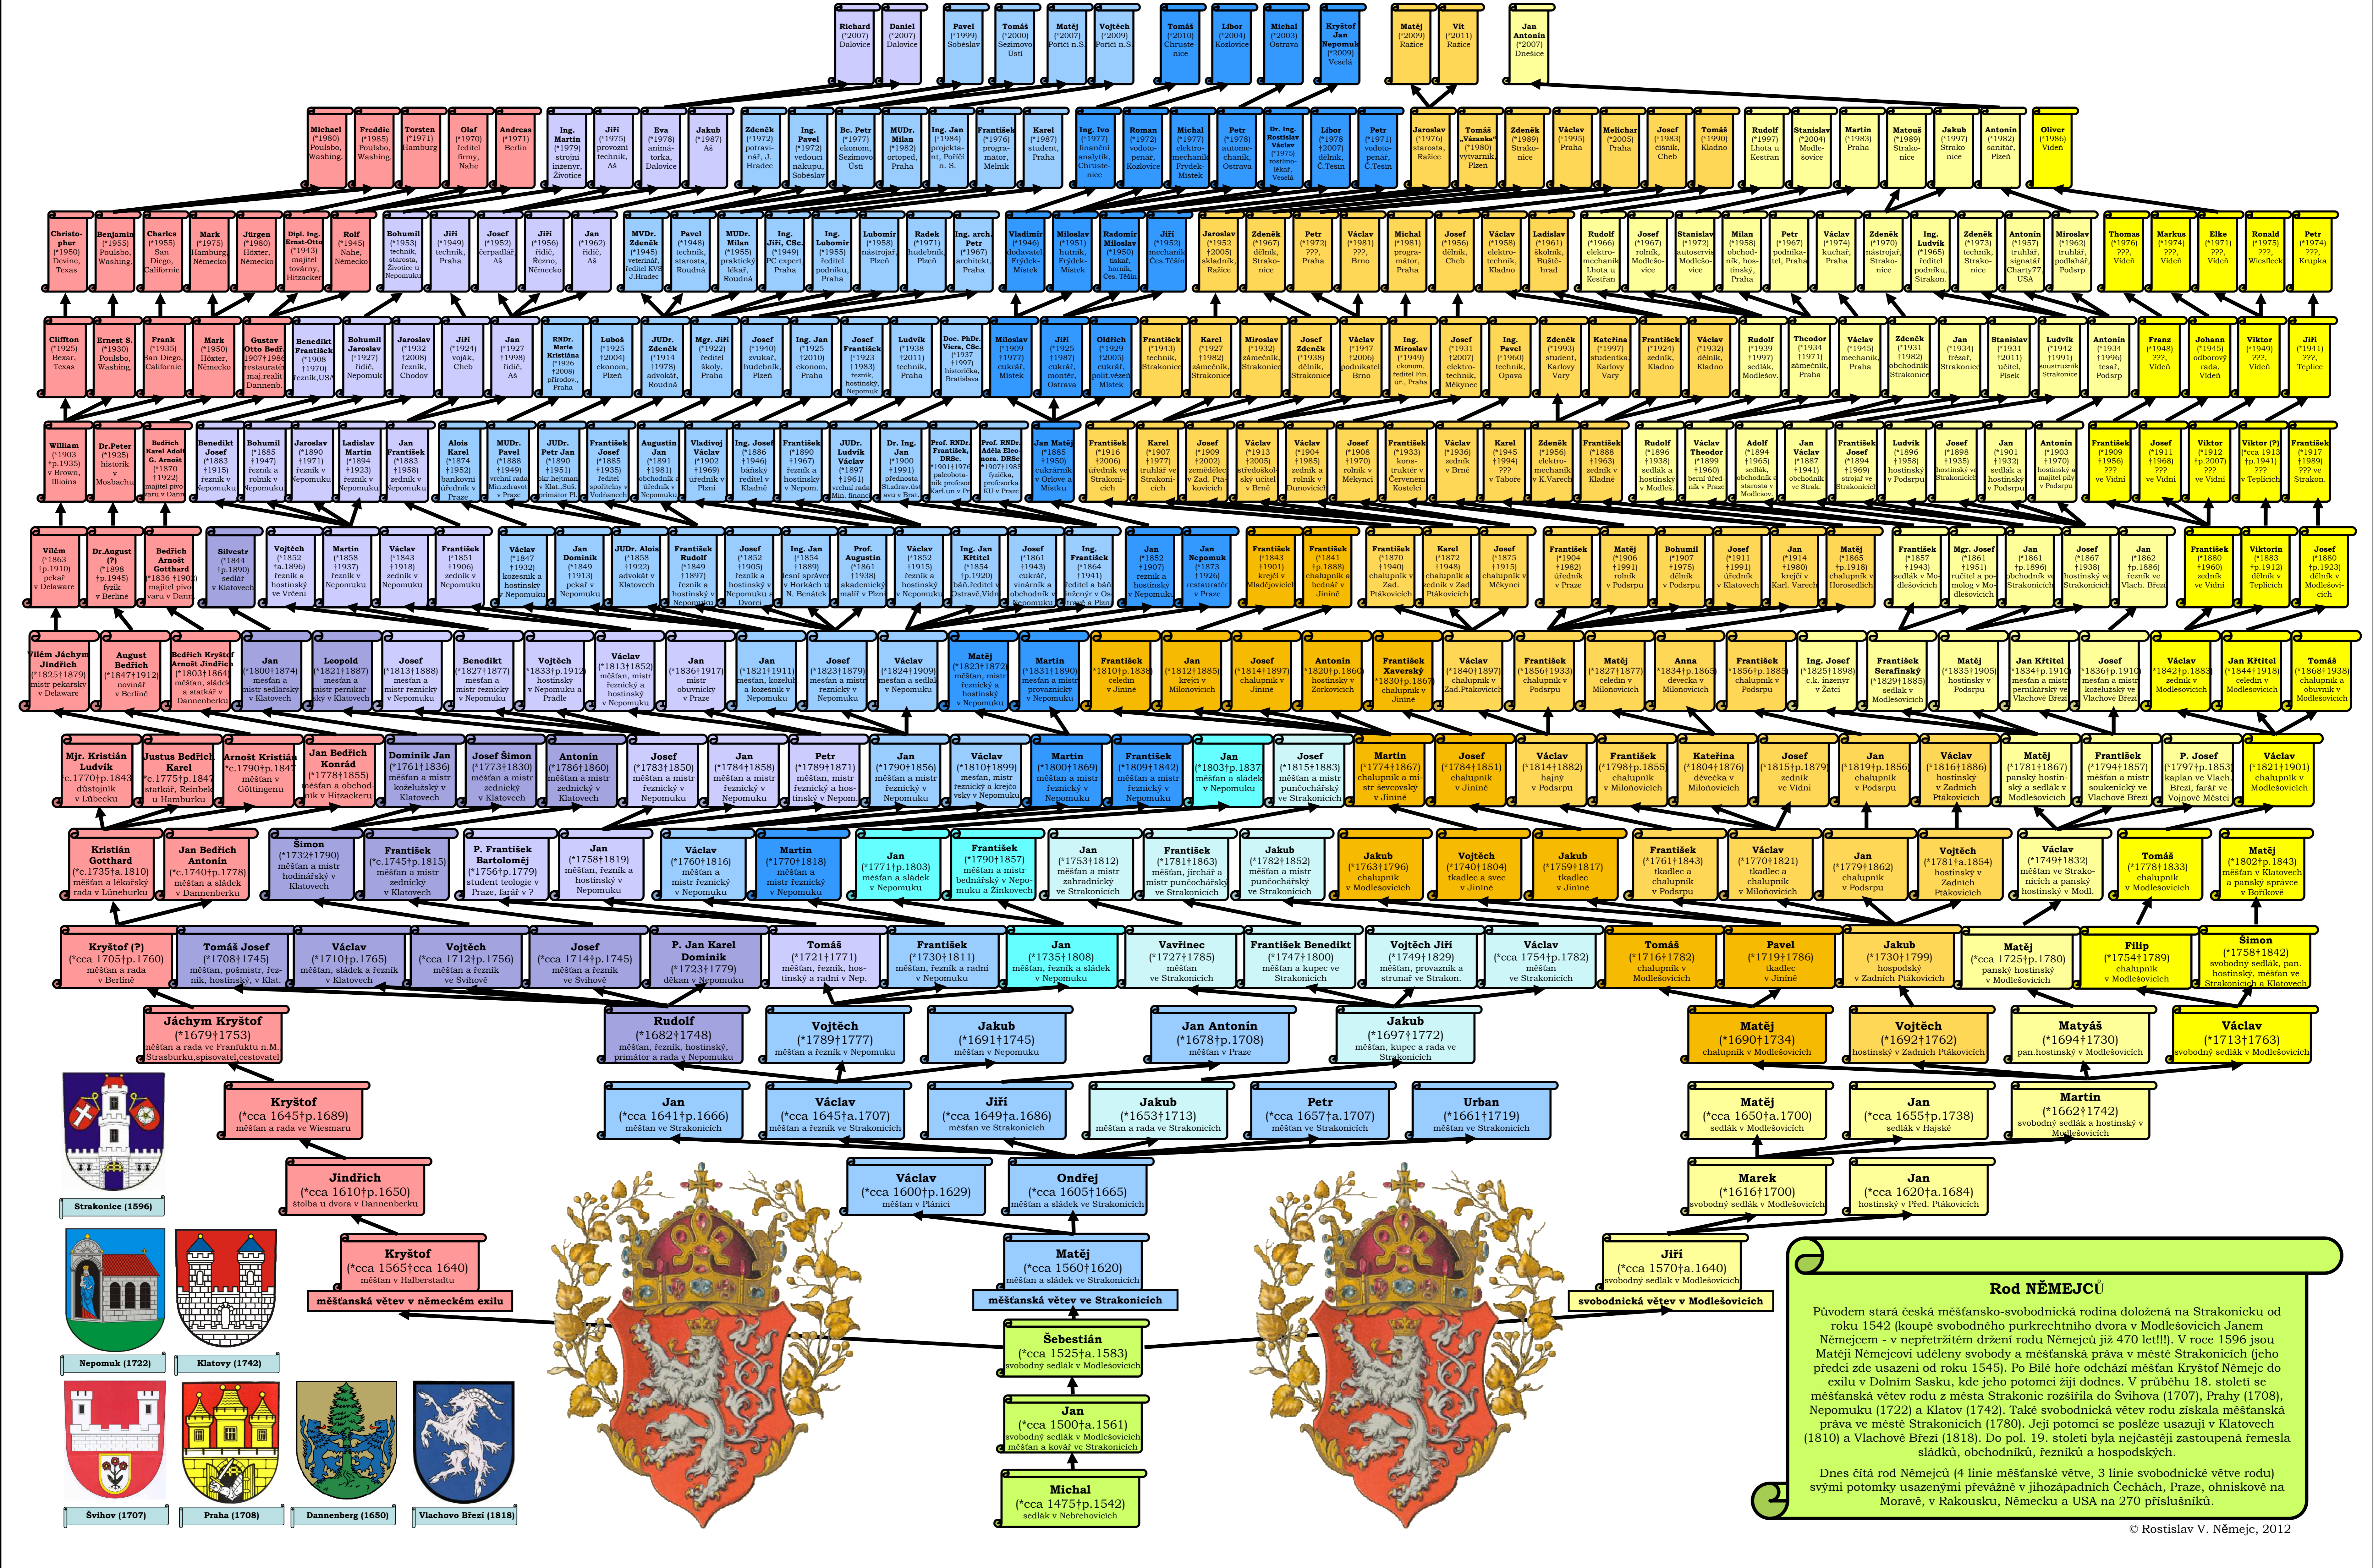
Rod NĚMEJCŮ

Původem stará česká měšťansko-svobodnická rodina doložená na Strakonicku od roku 1542 (koupě svobodného purkrechtního dvora v Modlešovicích Janem Němejcem - v nepřetržitém držení rodu Němejců již 470 let!!!). V roce 1596 jsou Matěji Němejcovi uděleny svobody a měšťanská práva v městě Strakonicích (jeho předci zde usazeni od roku 1545). Po Bílé hoře odchází měšťan Kryštof Němejc do exilu v Dolním Sasku, kde jeho potomci žijí dodnes. V průběhu 18. století se měšťanská větev rodu z města Strakonic rozšířila do Švihova (1707), Prahy (1708), Nepomuku (1722) a Klatov (1742). Také svobodnická větev rodu získala měšťanská práva ve městě Strakonicích (1780). Její potomci se posléze usazují v Klatovech (1810) a Vlachově Březí (1818). Do pol. 19. století byla nejčastěji zastoupená řemesla sládků, obchodníků, řezníků a hospodských.

Dnes čítá rod Němejců (4 linie měšťanské větve, 3 linie svobodnické větve rodu) svými potomky usazenými převážně v jihozápadních Čechách, Praze, ohniskově na Moravě, v Rakousku, Německu a USA na 270 příslušníků.

© Rostislav V. Němejc, 2012

Michal (*cca 1475†p.1542) sedlák v Nebřehovicích
Jan (*cca 1500†a.1561) svobodný sedlák v Modlešovicích měšťan a kovář ve Strakonicích
Šebestián (*cca 1525†a.1583) svobodný sedlák v Modlešovicích
měšťanská větev v německém exilu
měšťanská větev ve Strakonicích
svobodnická větev v Modlešovicích
Kryštof (*cca 1565†cca 1640) měšťan v Halberstadtu
Matěj (*cca 1560†1620) měšťan a sládek ve Strakonicích
Jiří (*cca 1570†a.1640) svobodný sedlák v Modlešovicích
Jindřich (*cca 1610†p.1650) štolba u dvora v Dannenberku
Václav (*cca 1600†p.1629) měšťan v Pláničí
Ondřej (*cca 1605†1665) měšťan a sládek ve Strakonicích
Marek (*1616†1700) svobodný sedlák v Modlešovicích
Jan (*cca 1620†a.1684) hostinský v Před. Ptákovicích
Kryštof (*cca 1645†p.1689) měšťan a rada ve Wiesmaru
Jan (*cca 1641†p.1666) měšťan ve Strakonicích
Václav (*cca 1645†a.1707) měšťan a řezník ve Strakonicích
Jiří (*cca 1649†a.1686) měšťan ve Strakonicích
Jakub (*1653†1713) měšťan a rada ve Strakonicích
Petr (*cca 1657†a.1707) měšťan ve Strakonicích
Urban (*1661†1719) měšťan ve Strakonicích
Matěj (*cca 1650†a.1700) sedlák v Modlešovicích
Jan (*cca 1655†p.1738) sedlák v Hajské
Martin (*1662†1742) svobodný sedlák a hostinský v Modlešovicích
Jáchym Kryštof (*1679†1753) měšťan a rada ve Frankfurtu n.M. Štrasburku,spisovatel,cestovatel
Rudolf (*1682†1748) měšťan, řezník, hostinský, primátor a rada v Nepomuku
Vojtěch (*1789†1777) měšťan a řezník v Nepomuku
Jakub (*1691†1745) měšťan v Nepomuku
Jan Antonín (*1678†p.1708) měšťan v Praze
Jakub (*1697†1772) měšťan, kupec a rada ve Strakonicích
Matěj (*1690†1734) chalupník v Modlešovicích
Vojtěch (*1692†1762) hostinský v Zadních Ptákovicích
Matyáš (*1694†1730) pan.hostinský v Modlešovicích
Václav (*1713†1763) svobodný sedlák v Modlešovicích
Kryštof (?) (*cca 1705†p.1760) měšťan a rada v Berlíně
Tomáš Josef (*1708†1745) měšťan, pošmistr, řezník, hostinský, v Klat.
Václav (*1710†p.1765) měšťan, sládek a řezník v Klatovech
Vojtěch (*cca 1712†p.1756) měšťan a řezník ve Švihově
Josef (*cca 1714†p.1745) měšťan a řezník ve Švihově
P. Jan Karel Dominik (*1723†1779) děkan v Nepomuku
Tomáš (*1721†1771) měšťan, řezník, hostinský a radní v Nep.
František (*1730†1811) měšťan, řezník a radní v Nepomuku
Jan (*1735†1808) měšťan, řezník a sládek v Nepomuku
Vavřinec (*1727†1785) měšťan ve Strakonicích
František Benedikt (*1747†1800) měšťan a kupec ve Strakonicích
Vojtěch Jiří (*1749†1829) měšťan, provazník a strunař ve Strakon.
Václav (*cca 1754†p.1782) měšťan ve Strakonicích
Tomáš (*1716†1782) chalupník v Modlešovicích
Pavel (*1719†1786) tkadlec v Jiníně
Jakub (*1730†1799) hospodský v Zadních Ptákovicích
Matěj (*cca 1725†p.1780) panský hostinský v Modlešovicích
Filip (*1754†1789) chalupník v Modlešovicích
Šimon (*1758†1842) svobodný sedlák, pan. hostinský, měšťan ve Strakonicích a Klatovech
Kristián Gotthard (*c.1735†a.1810) měšťan a lékařský rada v Lüneburku
Jan Bedřich Antonín (*c.1740†p.1778) měšťan a sládek v Dannenberku
Šimon (*1732†1790) měšťan a mistr hodinářský v Klatovech
František (*c.1745†p.1815) měšťan a mistr zednický v Klatovech
P. František Bartoloměj (*1756†p.1779) student teologie v Praze, farář v ?
Jan (*1758†1819) měšťan, řezník a hostinský v Nepomuku
Václav (*1760†1816) měšťan a mistr řeznický v Nepomuku
Martin (*1770†1818) měšťan a mistr řeznický v Nepomuku
Jan (*1771†p.1803) měšťan a sládek v Nepomuku
František (*1790†1857) měšťan a mistr bednářský v Nepomuku a Žinkovech
Jan (*1753†1812) měšťan a mistr zahradnický ve Strakonicích
František (*1781†1863) měšťan, jirchář a mistr punčochářský ve Strakonicích
Jakub (*1782†1852) měšťan a mistr punčochářský ve Strakonicích
Jakub (*1763†1796) chalupník v Modlešovicích
Vojtěch (*1774†1804) tkadlec a švec v Jiníně
Jakub (*1759†1817) tkadlec v Jiníně
František (*1761†1843) tkadlec a chalupník v Podsrpu
Václav (*1770†1821) tkadlec a chalupník v Miloňovicích
Jan (*1779†1862) chalupník v Podsrpu
Vojtěch (*1781†a.1854) hostinský v Zadních Ptákovicích
Václav (*1749†1832) měšťan ve Strakonicích a panský hostinský v Modl.
Tomáš (*1778†1833) chalupník v Modlešovicích
Matěj (*1802†p.1843) měšťan v Klatovech a panský správce v Bořikově
Mjr. Kristián Ludvík (*c.1770†p.1843) důstojník v Lübecku
Justus Bedřich Karel (*c.1775†p.1847) statkář, Reinbek u Hamburku
Arnošt Kristián (*c.1790†p.1847) měšťan v Göttingenu
Jan Bedřich Konrád (*1778†1855) měšťan a obchodník v Hitzackeru
Dominik Jan (*1761†1836) měšťan a mistr koželužský v Klatovech
Josef Šimon (*1773†1830) měšťan a mistr zednický v Klatovech
Antonín (*1786†1860) měšťan a mistr zednický v Klatovech
Josef (*1783†1850) měšťan a mistr řeznický v Nepomuku
Jan (*1784†1858) měšťan a mistr řeznický v Nepomuku
Petr (*1789†1871) měšťan, mistr řeznický a hostinský v Nepom.
Jan (*1790†1856) měšťan a mistr řeznický v Nepomuku
Václav (*1810†1899) měšťan, mistr řeznický a krejčovský v Nepomuku
Martin (*1800†1869) měšťan a mistr řeznický v Nepomuku
František (*1809†1842) měšťan a mistr řeznický v Nepomuku
Jan (*1803†p.1837) měšťan a sládek v Nepomuku
Josef (*1815†p.1883) měšťan a mistr punčochářský ve Strakonicích
Martin (*1774†1867) chalupník a mistr ševcovský v Jiníně
Josef (*1784†1851) chalupník v Jiníně
Václav (*1814†1882) hajný v Podsrpu
František (*1798†p.1855) chalupník v Miloňovicích
Kateřina (*1804†1876) děvečka v Miloňovicích
Josef (*1815†p.1879) zedník ve Vidni
Jan (*1819†p.1856) chalupník v Podsrpu
Václav (*1816†1886) hostinský v Zadních Ptákovicích
Matěj (*1781†1867) panský hostinský a sedlák v Modlešovicích
František (*1794†1857) měšťan a mistr soukenický ve Vlachově Březí
P. Josef (*1797†p.1853) kaplan ve Vlach. Březí, farář ve Vojnově Městci
Václav (*1821†1901) chalupník v Modlešovicích
Vilém Jáchym Jindřich (*1825†1879) mistr pekařský v Delaware
August Bedřich (*1847†1912) novinář v Berlíně
Bedřich Kryštof Arnošt Jindřich (*1803†1864) měšťan, sládek a statkář v Dannenberku
Jan (*1800†1874) měšťan a mistr sedlářský v Klatovech
Leopold (*1821†1887) měšťan a mistr perníkářský v Klatovech
Josef (*1813†1888) měšťan a mistr řeznický v Nepomuku
Benedikt (*1827†1877) měšťan a mistr řeznický v Nepomuku
Vojtěch (*1833†p.1912) hostinský v Nepomuku a Prádle
Václav (*1813†1852) měšťan, mistr řeznický a hostinský v Nepomuku
Jan (*1836†1917) mistr obuvnický v Praze
Jan (*1821†1911) měšťan, koželuh a koželuh v Nepomuku
Josef (*1823†1879) měšťan a mistr řeznický v Nepomuku
Václav (*1824†1909) měšťan a sedlář v Nepomuku
Matěj (*1823†1872) měšťan, mistr řeznický a hostinský v Nepomuku
Martin (*1831†1890) měšťan a mistr provaznický v Nepomuku
František (*1810†p.1838) čeledín v Jiníně
Jan (*1812†1885) krejčí v Miloňovicích
Josef (*1814†1897) chalupník v Jiníně
Antonín (*1820†p.1860) hostinský v Zorkovicích
František Xaverský (*1830†p.1867) chalupník v Jiníně
Václav (*1840†1897) chalupník v Zad.Ptákovicích
František (*1856†1933) chalupník v Podsrpu
Matěj (*1827†1877) čeledín v Miloňovicích
Anna (*1834†p.1865) děvečka v Miloňovicích
František (*1856†p.1885) chalupník v Podsrpu
Ing. Josef (*1825†1898) c.k. inženýr v Žatci
František Serafínský (*1829†1885) sedlák v Modlešovicích
Matěj (*1835†1905) hostinský v Podsrpu
Jan Křtitel (*1834†p.1910) měšťan a mistr perníkářský ve Vlachově Březí
Josef (*1836†p.1910) měšťan a mistr koželužský ve Vlachově Březí
Václav (*1842†p.1883) zedník v Modlešovicích
Jan Křtitel (*1844†1918) čeledín v Modlešovicích
Tomáš (*1868†1938) chalupník a obuvník v Modlešovicích
Vilém (*1863 †p.1910) pekař v Delaware
Dr.August (?) (*1898 †p.1945) fyzik v Berlíně
Bedřich Arnošt Gotthard (*1836†1902) majitel pivovaru v Dann.
Silvestr (*1844 †p.1890) sedlář v Klatovech
Vojtěch (*1852 †a.1896) řezník a hostinský ve Vrčeni
Martin (*1858 †1937) řezník v Nepomuku
Václav (*1843 †1918) zedník v Nepomuku
František (*1851 †1906) zedník v Nepomuku
Václav (*1847 †1932) koželuh a hostinský v Nepomuku
Jan Dominik (*1849 †1913) pekař v Nepomuku
JUDr. Alois (*1858 †1922) advokát v Klatovech
František Rudolf (*1849 †1897) řezník a hostinský v Nepomuku
Josef (*1852 †1905) řezník a hostinský v Nepomuku a Dvorci
Ing. Jan (*1854 †1889) lesní správce v Horkách u N. Benátek
Prof. Augustin (*1861 †1938) akademický malíř v Plzni
Václav (*1852 †1915) řezník a hostinský v Nepomuku
Ing. Jan Křtitel (*1854 †p.1920) báň.ředitel v Ostravě,Vídni
Josef (*1861 †1943) cukrář, vinárník a obchodník v Nepomuku
Ing. František (*1864 †1941) ředitel a báňský inženýr v Ostravě a Plzni
Jan (*1862 †1907) řezník a hostinský v Nepomuku
Jan Nepomuk (*1873 †1926) restauratér v Praze
František (*1843 †1901) krejčí v Mladějovicích
František (*1841 †p.1888) chalupník a bednář v Jiníně
František (*1870 †1940) chalupník v Zad. Ptákovicích
Karel (*1872 †1948) chalupník a zedník v Zad. Ptákovicích
Josef (*1875 †1915) chalupník v Měkyni
František (*1904 †1983) úředník v Praze
Matěj (*1906 †1991) rolník v Podsrpu
Bohumil (*1907 †1975) dělník v Podsrpu
Josef (*1911 †1991) úředník v Klatovech
Jan (*1914 †1980) krejčí v Karl. Varech
Matěj (*1865 †p.1918) chalupník v Horosedlích
František (*1857 †1943) sedlák v Modlešovicích
Mgr. Josef (*1861 †1951) ručitel a promolog v Modlešovicích
Jan (*1861 †p.1896) obchodník ve Strakonicích
Josef (*1867 †1938) hostinský ve Strakonicích
Jan (*1862 †p.1886) řezník ve Vlach. Březí
František (*1880 †1960) zedník ve Vídni
Viktorin (*1883 †p.1912) dělník v Teplicích
Josef (*1880 †p.1923) dělník v Modlešovicích
William (*1903 †p.1935) v Brown, Illinois
Dr.Peter (*1925) historik v Mosbachu
Bedřich Karel Adolf G. Arnošt (*1870 †1922) majitel pivovaru v Dann.
Benedikt Josef (*1883 †1915) řezník v Nepomuku
Bohumil (*1885 †1947) řezník a rolník v Nepomuku
Jaroslav (*1890 †1971) řezník v Nepomuku
Ladislav Martin (*1894 †1923) řezník v Nepomuku
Jan František (*1883 †1958) zedník v Nepomuku
Alois Karel (*1874 †1952) bankovní úředník v Praze
MUDr. Pavel (*1888 †1949) vrchní rada Min.zdravot. v Praze
JUDr. Petr Jan (*1890 †1951) okr.hejtman v Klat.,Suš., primátor Pl.
František (*1885 †1935) ředitel spořitelny v Vodňanech
Augustin Jan (*1891 †1981) obchodník a úředník v Nepomuku
Vladivoj Václav (*1902 †1969) úředník v Plzni
Ing. Josef (*1886 †1946) báňský ředitel v Kladně
František (*1890 †1967) řezník a hostinský v Nepom.
JUDr. Ludvík Václav (*1897 †1961) vrchní rada Min. financí
Dr. Ing. Jan (*1900 †1991) přednosta St.zdrav.ústavu v Brat.
Prof. RNDr. František, DRSc. (*1901 †1976) paleobotanik profesor Karl.un.v Pr.
Prof. RNDr. Adéla Eleonora, DRSc. (*1907 †1985) fyzička, profesorka KU v Praze
Jan Matěj (*1885 †1950) cukrárník v Orlové a Místku
František (*1916 †2006) úředník ve Strakonicích
Karel (*1907 †1977) truhlář ve Strakonicích
Josef (*1909 †2002) zemědělec v Zad. Ptákovicích
Václav (*1913 †2005) středoškolský učitel v Brně
Václav (*1904 †1985) zedník a rolník v Dunovicích
Josef (*1908 †1970) rolník v Měkyni
František (*1933) konstruktér v Červeném Kostelci
Václav (*1936) zedník v Brně
Karel (*1945 †1994) ??? v Táboře
Zdeněk (*1956) elektromechanik v K.Varech
František (*1888 †1963) zedník v Kladně
Rudolf (*1896 †1938) sedlák a hostinský v Modleš.
Václav Theodor (*1899 †1960) berní úředník v Praze
Adolf (*1894 †1965) sedlák, obchodník a starosta v Modlešov.
Jan Václav (*1887 †1941) obchodník ve Strak.
František Josef (*1894 †1969) strojař ve Strakonicích
Ludvík (*1896 †1958) hostinský v Podsrpu
Josef (*1898 †1935) hostinský ve Strakonicích
Jan (*1901 †1932) sedlák a hostinský v Podsrpu
Antonín (*1903 †1970) hostinský a majitel pily v Podsrpu
František (*1909 †1956) ??? ve Vídni
Josef (*1911 †1968) ??? ve Vídni
Viktor (*1912 †p.2007) ??? ve Vídni
Viktor (?) (*cca 1913 †p.1941) ??? v Teplicích
František (*1917 †1989) ??? ve Strakon.
Clifton (*1925) Bexar, Texas
Ernest S. (*1930) Poulsbo, Washing.
Frank (*1935) San Diego, California
Mark (*1950) Höxter, Německo
Gustav Otto Bedř. (*1907 †1986) restauratér, maj.realit Dannenb.
Benedikt František (*1908 †1970) řezník,USA
Bohumil Jaroslav (*1927) řidič, Nepomuk
Jaroslav (*1932 †2008) řezník, Chodov
Jiří (*1924) voják, Cheb
Jan (*1927 †1998) řidič, Aš
RNDr. Marie Kristina (*1926 †2008) přírodov., Praha
Luboš (*1925 †2004) ekonom, Plzeň
JUDr. Zdeněk (*1914 †1978) advokát, Roudná
Mgr. Jiří (*1922) ředitel školy, Praha
Josef (*1940) zvukař, hudebník, Plzeň
Ing. Jan (*1925 †2010) ekonom, Praha
Josef František (*1923 †1983) řezník, hostinský, Nepomuk
Ludvík (*1938 †2011) technik, Praha
Doc. PhDr. Viera, CSc. (*1937 †1997) historička, Bratislava
Miloslav (*1909 †1977) cukrář, Místek
Jiří (*1925 †1987) cukrář, montér, Ostrava
Oldřich (*1929 †2005) cukrář, polit.vězeň, Místek
František (*1943) technik, Strakonice
Karel (*1927 †1982) zámečník, Strakonice
Miroslav (*1932) zámečník, Strakonice
Josef Zdeněk (*1938) dělník, Strakonice
Václav (*1947 †2006) podnikatel, Brno
Ing. Miroslav (*1949) ekonom, ředitel Fin. úř., Praha
Josef (*1931 †2007) elektrotechnik, Měkyně
Ing. Pavel (*1960) technik, Opava
Zdeněk (*1993) student, Karlovy Vary
Kateřina (*1997) studentka, Karlovy Vary
František (*1924) zedník, Kladno
Václav (*1932) dělník, Kladno
Rudolf (*1939 †1997) sedlák, Modlešov.
Theodor (*1934 †1971) zámečník, Praha
Václav (*1945) mechanik, Praha
Zdeněk (*1931 †1982) obchodník, Strakonice
Jan (*1934) frézař, Strakonice
Stanislav (*1931 †2011) učitel, Písek
Ludvík (*1942 †1991) soustružník, Strakonice
Antonín (*1934 †1996) tesař, Podsrp
Franz (*1948) ???, Vídeň
Johann (*1945) odborový rada, Vídeň
Viktor (*1949) ???, Vídeň
Jiří (*1941) ???, Teplice
Christopher (*1950) Devine, Texas
Benjamin (*1955) Poulsbo, Washing.
Charles (*1955) San Diego, California
Mark (*1975) Höxter, Německo
Jürgen (*1980) Höxter, Německo
Dipl. Ing. Ernst-Otto (*1943) majitel továrny, Hitzacker
Rolf (*1945) Nahe, Německo
Bohumil (*1953) technik, starosta, Životice u Nepomuku
Jiří (*1949) technik, Praha
Josef (*1952) čerpadlář, Aš
Jiří (*1956) řidič, Řezno, Německo
Jan (*1962) řidič, Aš
MVDr. Zdeněk (*1945) veterinář, ředitel KVS J.Hradec
Pavel (*1948) technik, starosta, Roudná
MUDr. Milan (*1955) praktický lékař, Roudná
Ing. Jiří, CSc. (*1949) PC expert, Praha
Ing. Lubomír (*1955) ředitel podniku, Praha
Lubomír (*1958) nástrojař, Plzeň
Radek (*1971) hudebník, Plzeň
Ing. arch. Petr (*1967) architekt, Praha
Vladimír (*1946) dodavatel, Frýdek-Místek
Miloslav (*1951) hutník, Frýdek-Místek
Radomír Miloslav (*1950) tiskař, horník, Čes. Těšín
Jiří (*1952) mechanik, Čes.Těšín
Jaroslav (*1952 †2005) skladník, Ražice
Zdeněk (*1967) dělník, Strakonice
Petr (*1972) ???, Praha
Václav (*1981) ???, Brno
Michal (*1981) programátor, Praha
Josef (*1956) dělník, Cheb
Václav (*1958) elektrotechnik, Kladno
Ladislav (*1961) školník, Buštěhrad
Rudolf (*1966) elektromechanik, Lhota u Kestřan
Josef (*1967) rolník, Modlešovice
Stanislav (*1972) autoservis, Modlešovice
Milan (*1958) obchodník, hostinský, Praha
Petr (*1967) podnikatel, Praha
Václav (*1974) kuchař, Praha
Zdeněk (*1970) nástrojař, Strakonice
Ing. Ludvík (*1965) ředitel podniku, Strakon.
Zdeněk (*1973) technik, Strakonice
Antonín (*1957) truhlář, signatář Charty77, USA
Miroslav (*1962) truhlář, podlahář, Podsrp
Thomas (*1976) ???, Vídeň
Markus (*1974) ???, Vídeň
Elke (*1971) ???, Vídeň
Ronald (*1975) ???, Wiesfeck
Petr (*1974) ???, Krupka
Michael (*1980) Poulsbo, Washing.
Freddie (*1985) Poulsbo, Washing.
Torsten (*1971) Hamburg
Olaf (*1970) ředitel firmy, Nahe
Andreas (*1971) Berlín
Ing. Martin (*1979) strojní inženýr, Životice
Jiří (*1975) provozní technik, Aš
Eva (*1978) animátorka, Dalovice
Jakub (*1987) Aš
Zdeněk (*1972) potravinář, J. Hradec
Ing. Pavel (*1972) vedoucí nákupu, Soběslav
Bc. Petr (*1977) ekonom, Sezimovo Ústí
MUDr. Milan (*1982) ortoped, Praha
Ing. Jan (*1984) projektant, Pořící n. S.
František (*1976) programátor, Mělník
Karel (*1987) student, Praha
Ing. Ivo (*1977) finanční analytik, Chrustenice
Roman (*1972) vodopenář, Kozlovice
Michal (*1972) elektromechanik, Frýdek-Místek
Petr (*1978) automechanik, Ostrava
Dr. Ing. Rostislav Václav (*1975) rostlinolékař, Veselá
Libor (*1978 †2007) dělník, Č.Těšín
Petr (*1971) vodopenář, Č.Těšín
Jaroslav (*1976) starosta, Ražice
Tomáš Vazanka (*1980) výtvarník, Plzeň
Zdeněk (*1989) Strakonice
Václav (*1995) Praha
Melichar (*2005) Praha
Josef (*1983) číšník, Cheb
Tomáš (*1990) Kladno
Rudolf (*1997) Lhota u Kestřan
Stanislav (*2004) Modlešovice
Martin (*1983) Praha
Matouš (*1989) Strakonice
Jakub (*1997) Strakonice
Antonín (*1982) sanitář, Plzeň
Oliver (*1986) Vídeň
Richard (*2007) Dalovice
Daniel (*2007) Dalovice
Pavel (*1999) Soběslav
Tomáš (*2000) Sezimovo Ústí
Matěj (*2007) Pořící n.S.
Vojtěch (*2009) Pořící n.S.
Tomáš (*2010) Chrustenice
Libor (*2004) Kozlovice
Michal (*2003) Ostrava
Kryštof Jan Nepomuk (*2009) Veselá
Matěj (*2009) Ražice
Vít (*2011) Ražice
Jan Antonín (*2007) Dnešice

Strakonice (1596)
Nepomuk (1722)
Klatovy (1742)
Švihov (1707)
Praha (1708)
Dannenberg (1650)
Vlachovo Březí (1818)